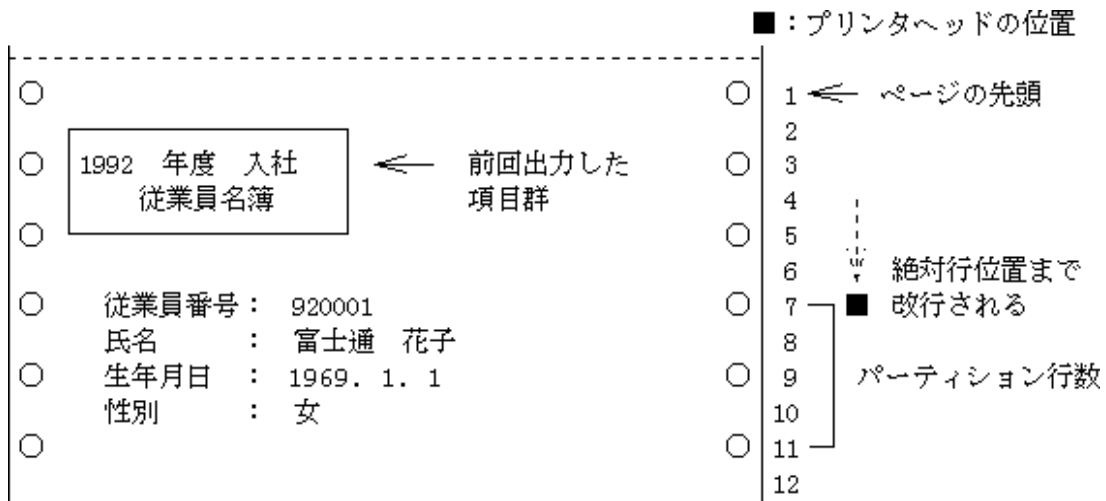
■：プリンタヘッドの位置

1992　年度　入社
従業員名簿

前回出力した
項目群

従業員番号：　920001
氏名　　　：　富士通　花子
生年月日　：　1969. 1. 1
性別　　　：　女

1 ページの先頭
2
3
4
5
6 絶対行位置まで
7 ■ 改行される
8
9 パーティション行数
10
11
12